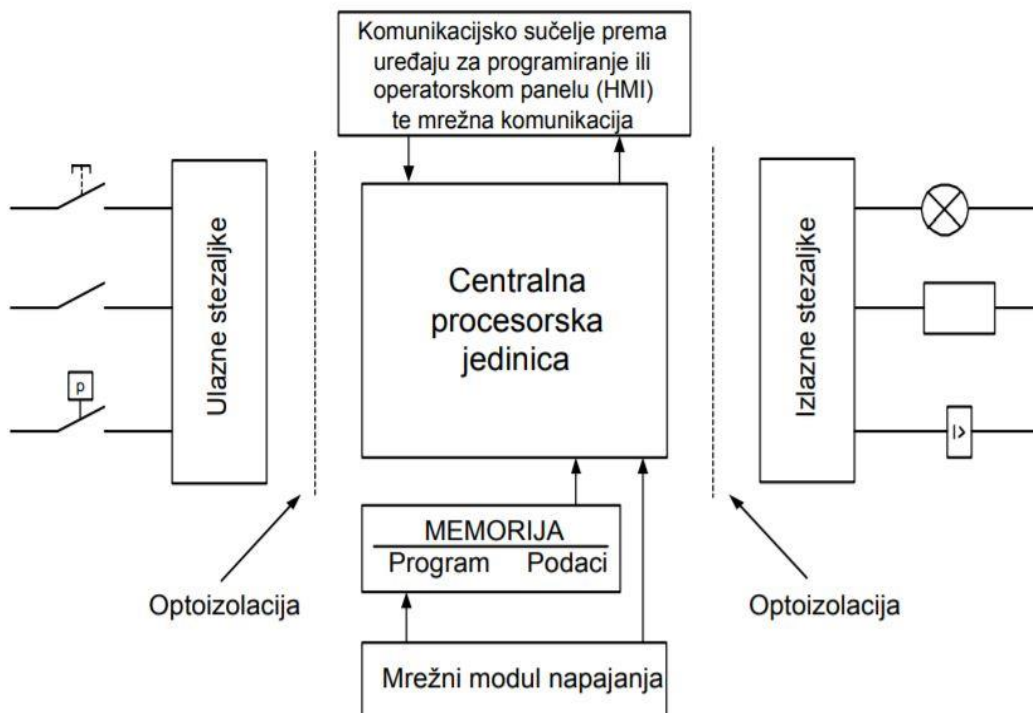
Komunikacijsko sučelje prema uređaju za programiranje ili operatorskom panelu (HMI) te mrežna komunikacija

Ulazne stezaljke

p

Centralna procesorska jedinica

Izlazne stezaljke

I>

MEMORIJA

Program Podaci

Optoizolacija

Optoizolacija

Mrežni modul napajanja